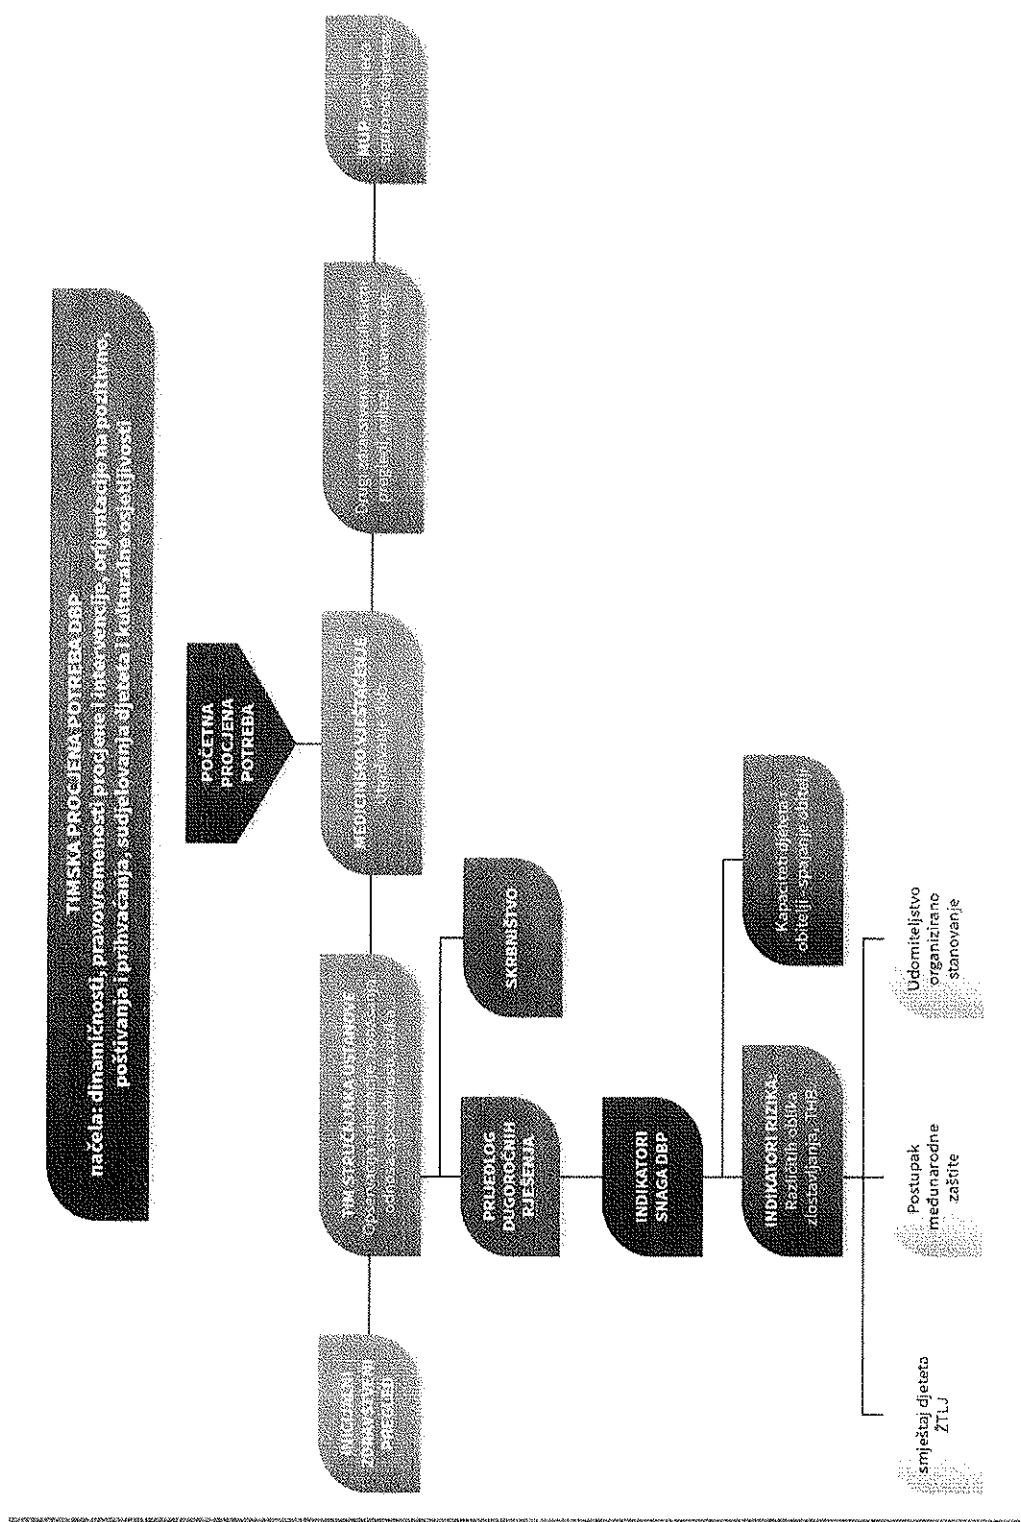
TIMSKA PROCJENA POTREBA DBP
načela: dinamičnosti, pravovremenosti procjene i intervencije, orijentacije na pozitivno, poštivanja i prihvaćanja, sudjelovanja djeteta i kulturalne osjetljivosti

POČETNA PROCJENA POTREBA

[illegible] ZDRAVSTVENI PREGLED

TIM STRUČNJAKA USTANOVE
Opservacija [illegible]

MEDICINSKO VJEŠTAČENJE
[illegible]

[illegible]

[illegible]

PRIJEDLOG DUGOROČNIH RJEŠENJA

SKRBNIŠTVO

INDIKATORI SNAGA DBP

INDIKATORI RIZIKA
Različiti oblici zlostavljanja, THB

Kapaciteti djeteta i obitelji - spajanje obitelji

smještaj djeteta ZTLJ

Postupak međunarodne zaštite

Udomiteljstvo organizirano stanovanje